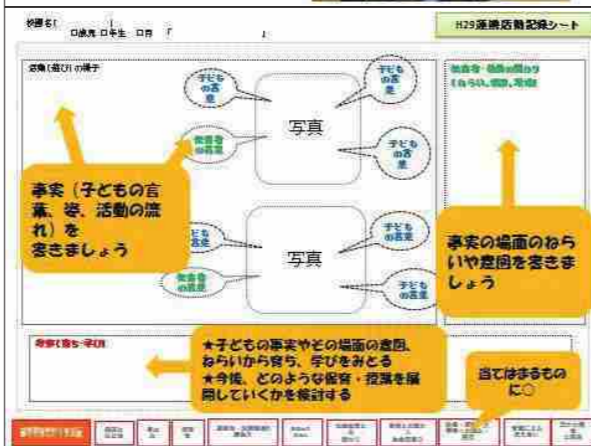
校園名（　　　　）□歳児 □年生　日時「　　　　　　」

H29遊誘活動記録シート

活動（遊び）の様子

子どもの言葉

子どもの言葉

保育者の言葉

写真

子どもの言葉

子どもの言葉

子どもの言葉

保育者の言葉

写真

子どもの言葉

保育者・教員の関わり（ねらい、意図、環境）

事実（子どもの言葉、姿、活動の流れ）を書きましょう

事実の場面のねらいや意図を書きましょう

考察（育ち・学び）

★子どもの事実やその場面の意図、ねらいから育ち、学びをみとる
★今後、どのような保育・授業を展開していくかを検討する

当てはまるものに○

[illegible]